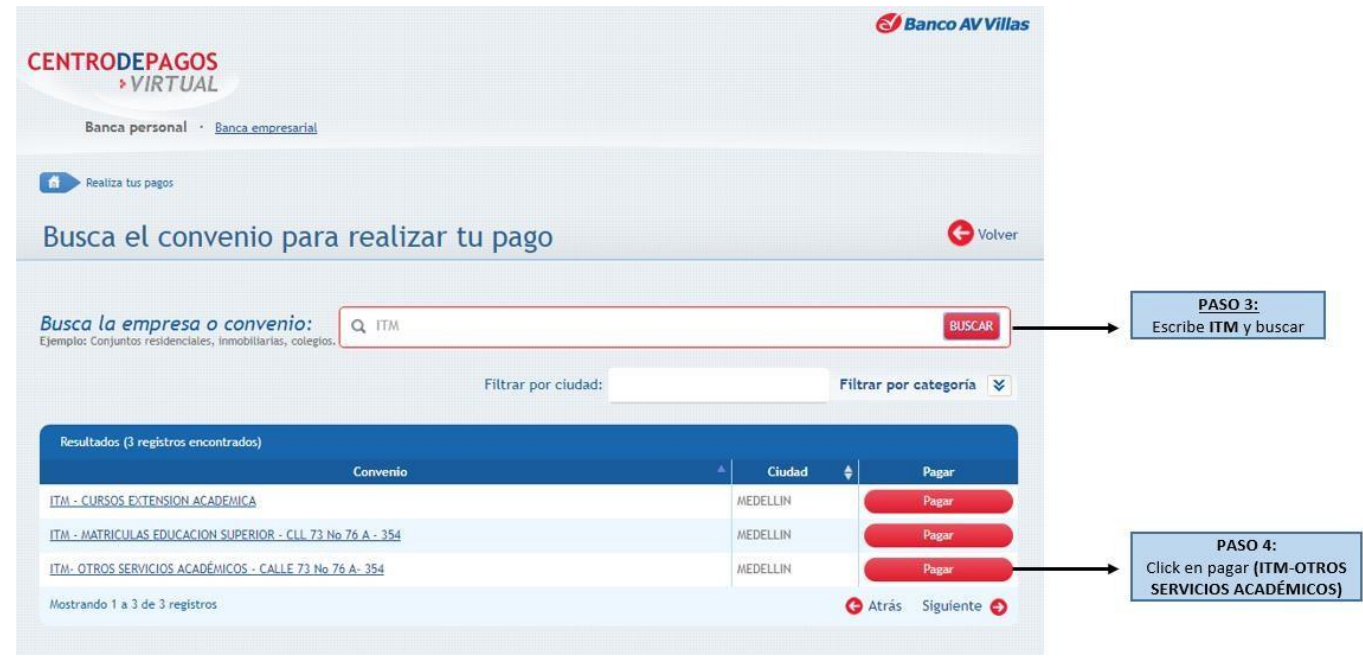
Banco AV Villas

CENTRODEPAGOS
VIRTUAL

Banca personal · Banca empresarial

Realiza tus pagos

Busca el convenio para realizar tu pago

Volver

Busca la empresa o convenio:
Ejemplo: Conjuntos residenciales, inmobiliarias, colegios.

ITM

BUSCAR

PASO 3:
Escribe **ITM** y buscar

Filtrar por ciudad:

Filtrar por categoría

Resultados (3 registros encontrados)

| Convenio | Ciudad | Pagar |
|---|---|---|
| ITM - CURSOS EXTENSION ACADEMICA | MEDELLIN | Pagar |
| ITM - MATRICULAS EDUCACION SUPERIOR - CLL 73 No 76 A - 354 | MEDELLIN | Pagar |
| ITM- OTROS SERVICIOS ACADÉMICOS - CALLE 73 No 76 A- 354 | MEDELLIN | Pagar |

Mostrando 1 a 3 de 3 registros

Atrás Siguiente

PASO 4:
Click en pagar **(ITM-OTROS SERVICIOS ACADÉMICOS)**